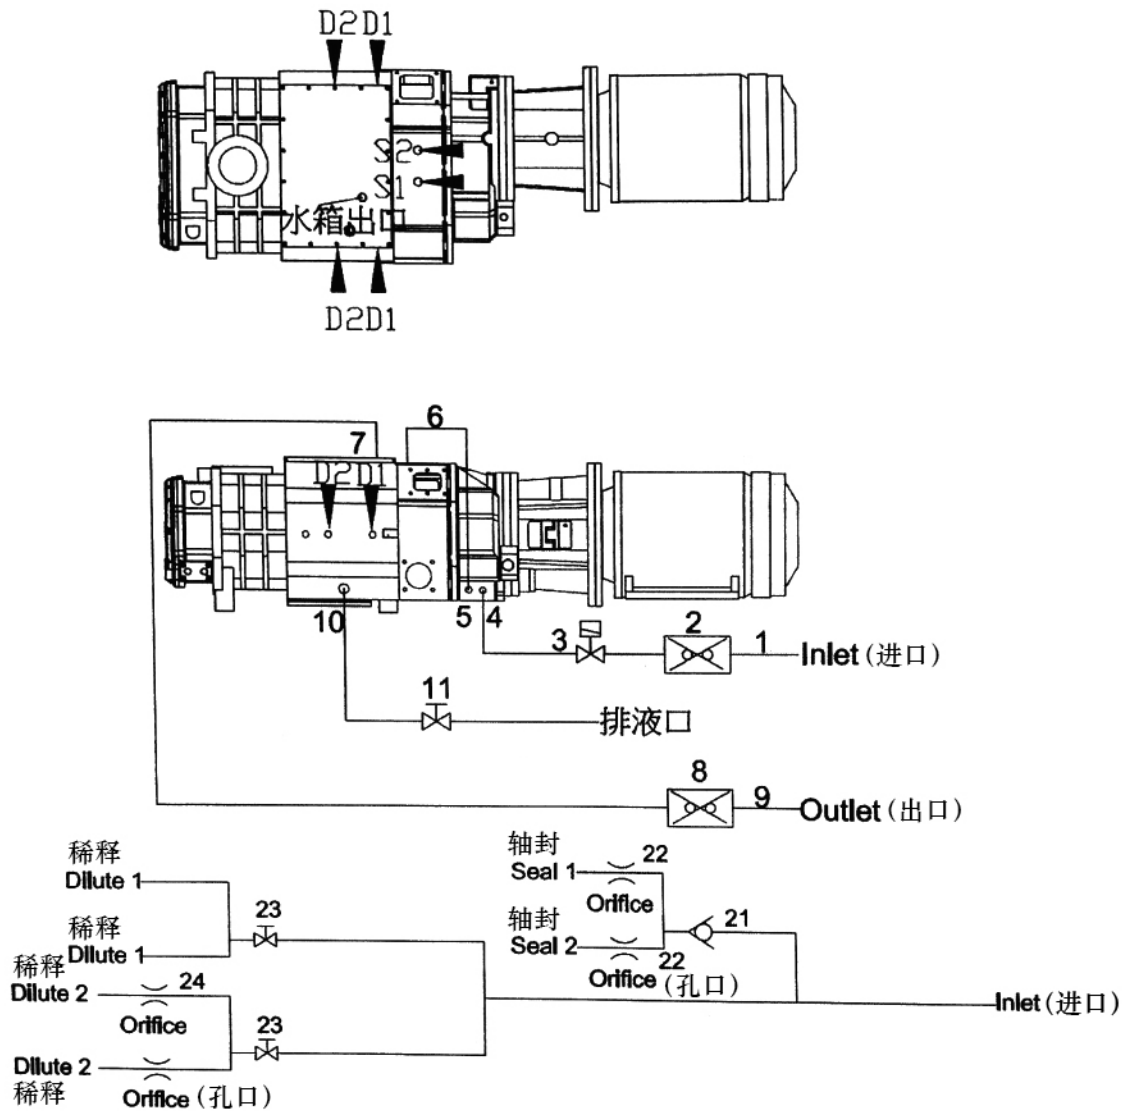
D2 D1

S2

S1

水箱出口

D2D1

6

7

D2 D1

10

5 4

3

2

1

Inlet (进口)

11

排液口

8

9

Outlet (出口)

稀释
Dilute 1

稀释
Dilute 1

23

稀释
Dilute 2

24

Orifice

23

Dilute 2
稀释

Orifice (孔口)

轴封
Seal 1

22

Orifice

轴封
Seal 2

21

22

Orifice (孔口)

Inlet (进口)